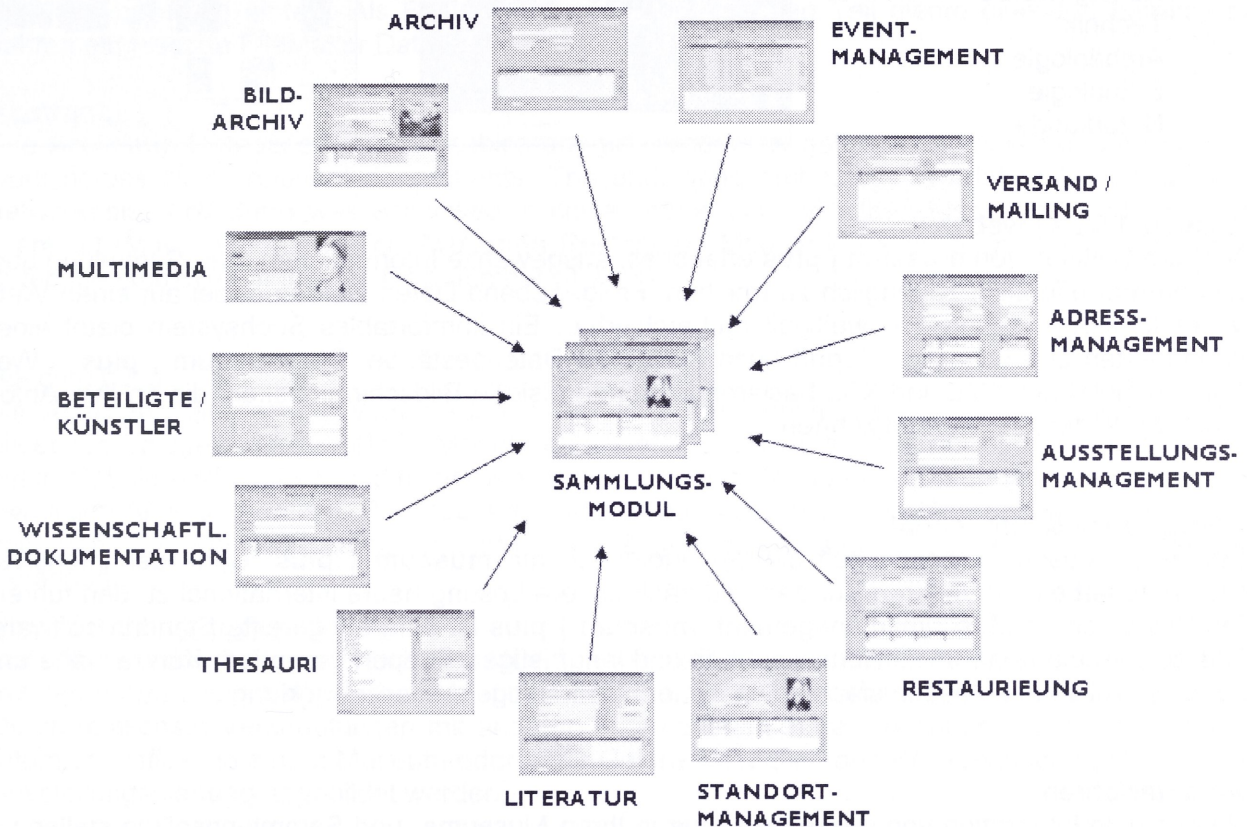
ARCHIV

EVENT-MANAGEMENT

BILD-ARCHIV

VERSAND / MAILING

MULTIMEDIA

ADRESS-MANAGEMENT

BETEILIGTE / KÜNSTLER

AUSSTELLUNGS-MANAGEMENT

SAMMLUNGS-MODUL

WISSENSCHAFTL. DOKUMENTATION

THESAURI

RESTAURIEUNG

LITERATUR

STANDORT-MANAGEMENT